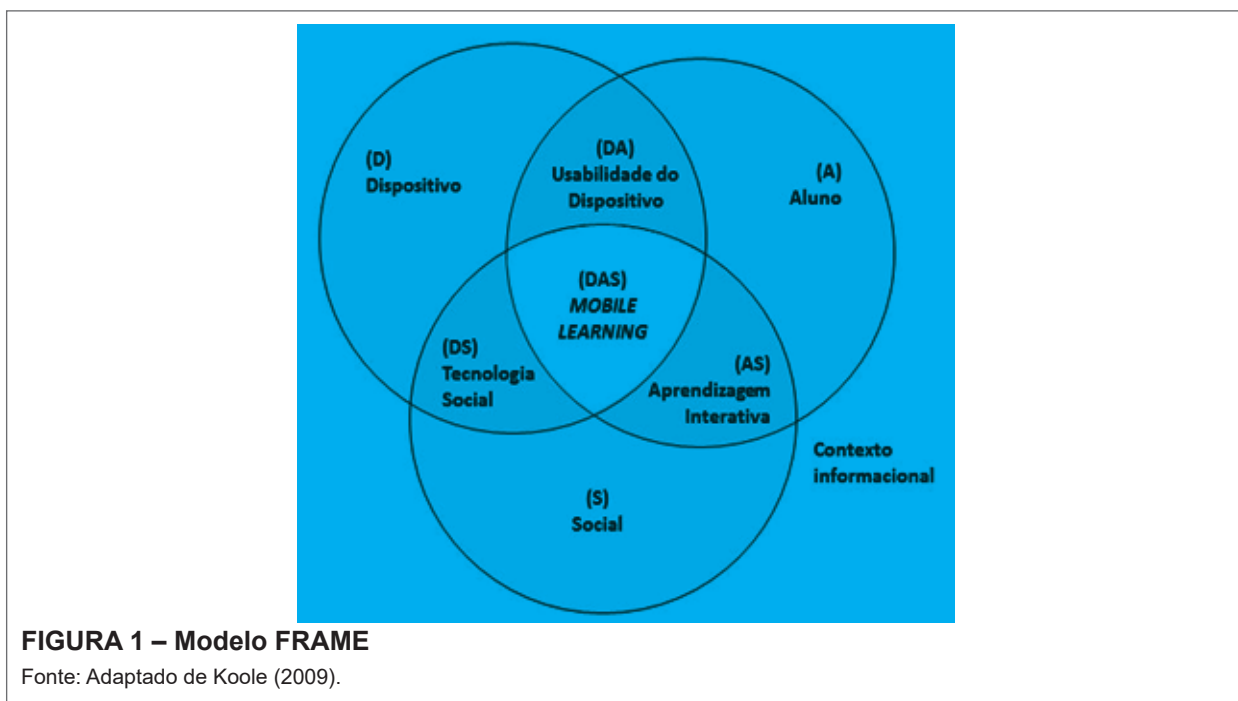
(D)
Dispositivo

(DA)
Usabilidade do Dispositivo

(A)
Aluno

(DAS)
*MOBILE LEARNING*

(DS)
Tecnologia Social

(AS)
Aprendizagem Interativa

Contexto informacional

(S)
Social

**FIGURA 1 – Modelo FRAME**

Fonte: Adaptado de Koole (2009).